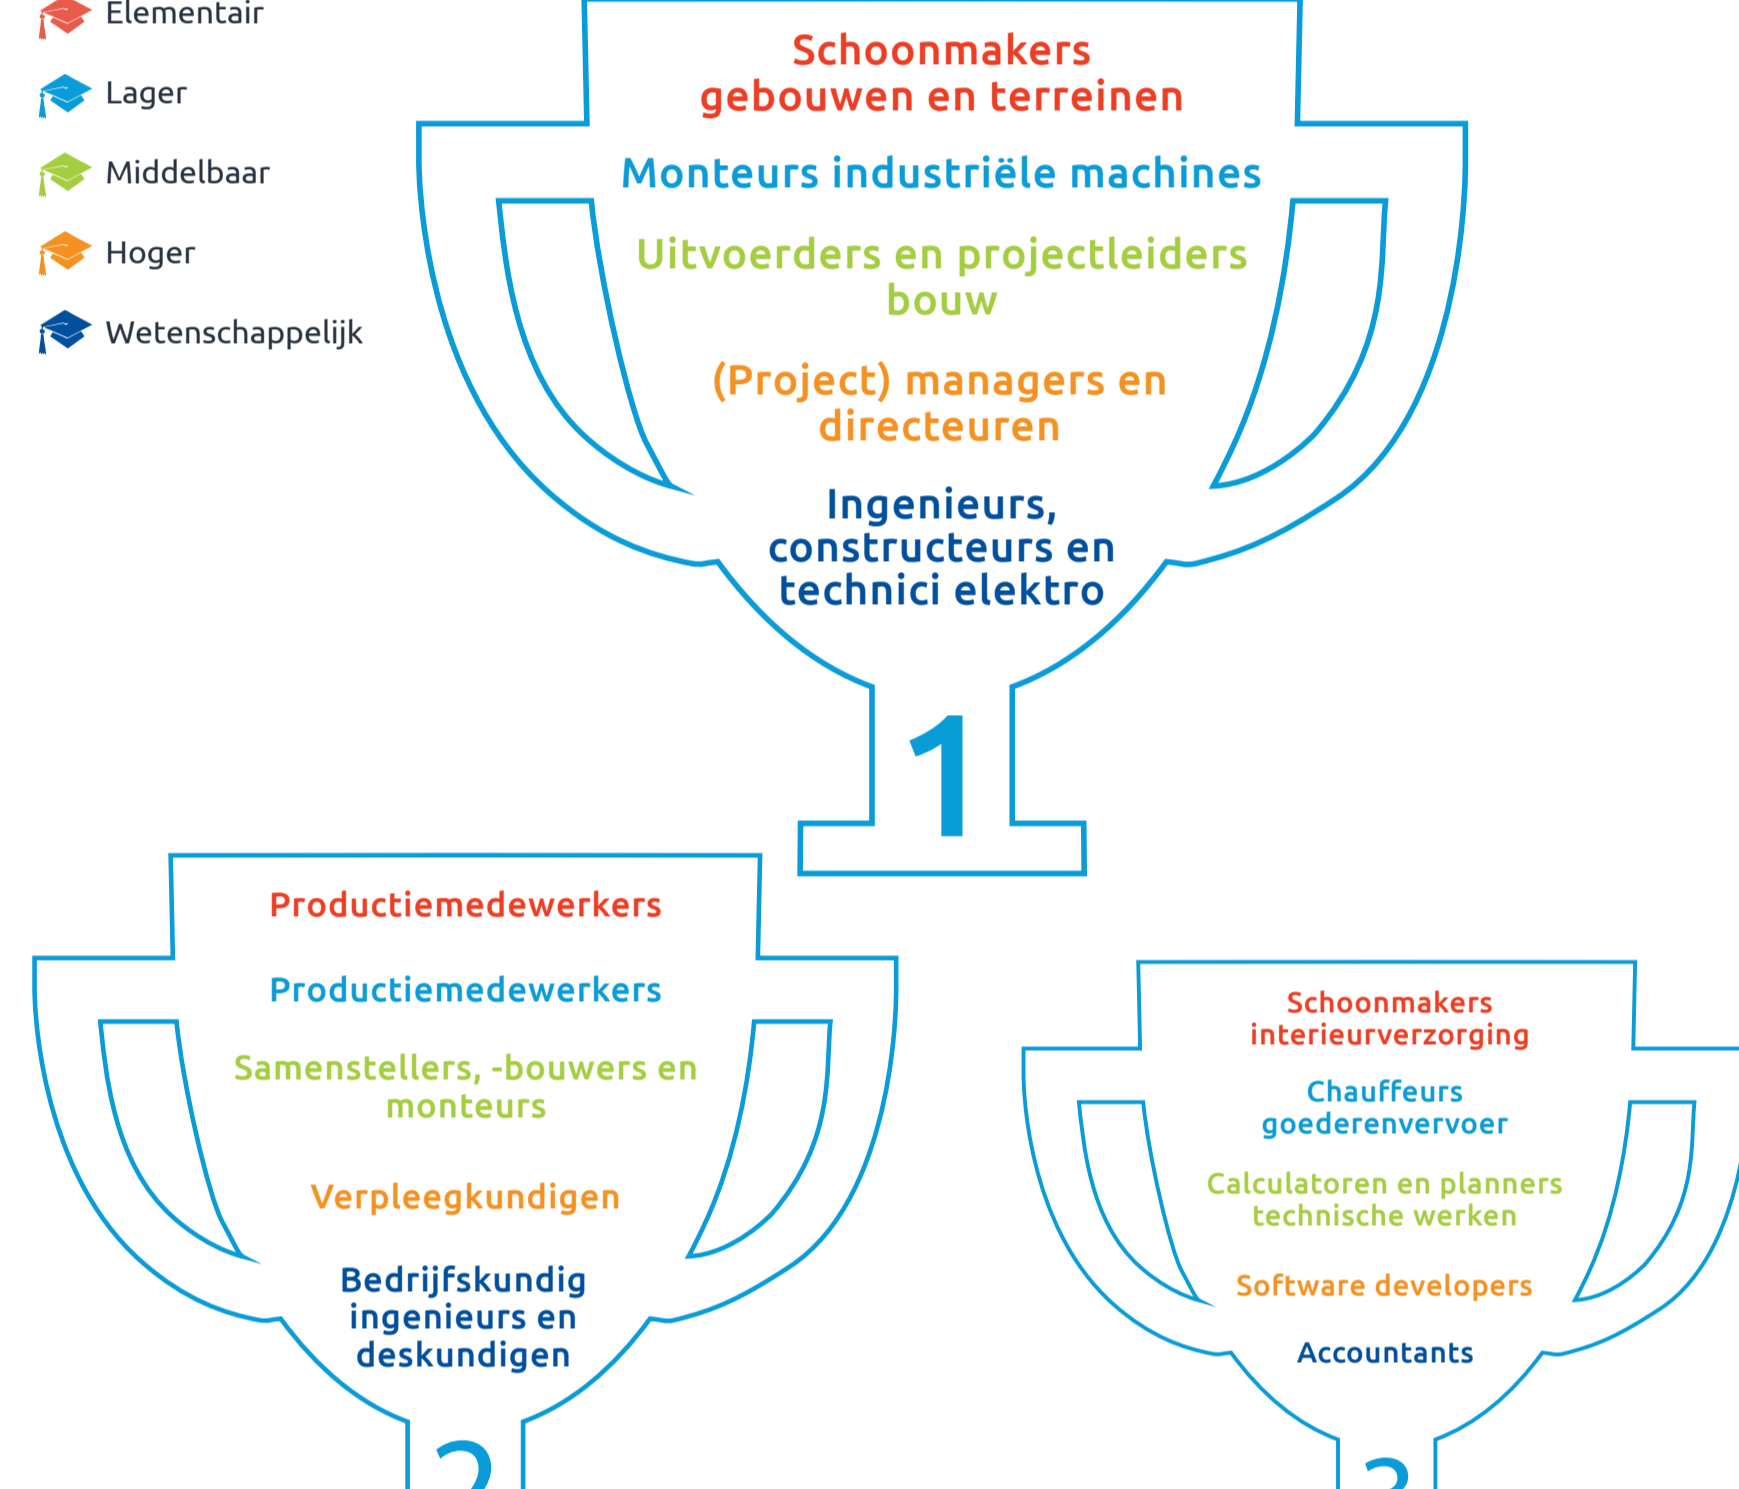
Elementair

Lager

Middelbaar

Hoger

Wetenschappelijk

Schoonmakers gebouwen en terreinen

Monteurs industriële machines

Uitvoerders en projectleiders bouw

(Project) managers en directeuren

Ingenieurs, constructeurs en technici elektro

1

Productiemedewerkers

Productiemedewerkers

Samenstellers, -bouwers en monteurs

Verpleegkundigen

Bedrijfskundig ingenieurs en deskundigen

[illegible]

Schoonmakers interieurverzorging

Chauffeurs goederenvervoer

Calculatoren en planners technische werken

Software developers

Accountants

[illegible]